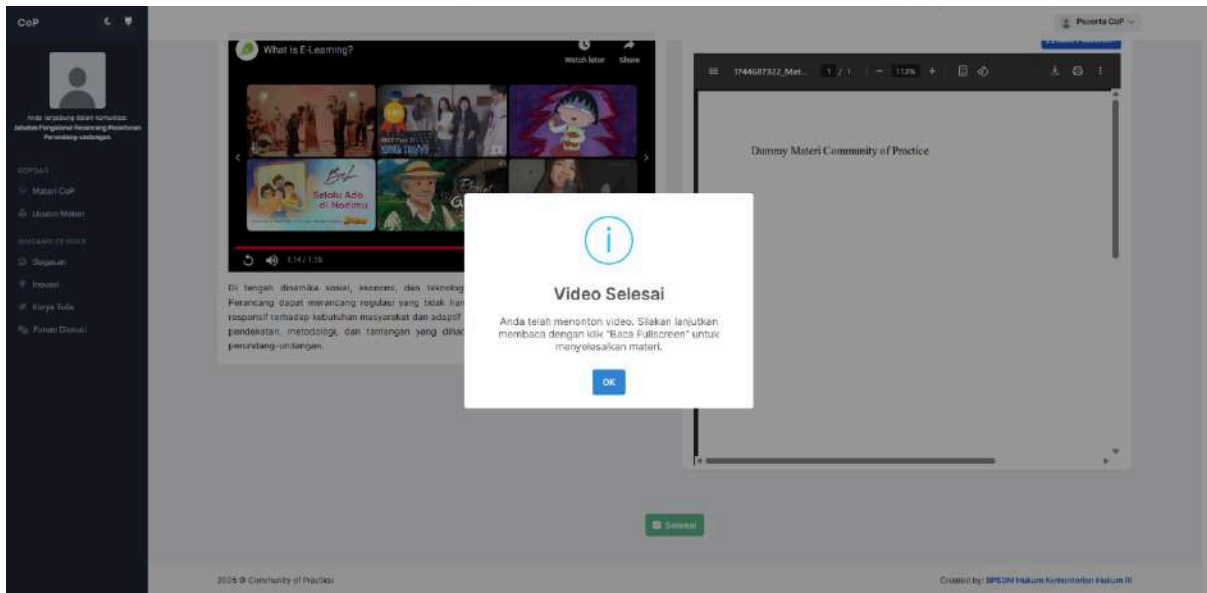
CoP

Peserta CoP

Anda tergabung dalam komunitas: Jabatan Fungsional Perancang Peraturan Perundang-undangan

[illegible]

Materi CoP

Ulasan Materi

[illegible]

Gagasan

Inovasi

Karya Tulis

Forum Diskusi

What is E-Learning?

Watch later

Share

Selalu Ada di Nodimu

1:14 / 1:16

Di tengah dinamika sosial, ekonomi, dan teknolog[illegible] Perancang dapat merancang regulasi yang tidak han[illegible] responsif terhadap kebutuhan masyarakat dan adaptif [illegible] pendekatan, metodologi, dan tantangan yang dihad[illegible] perundang-undangan.

1744687322_Mat... 1 / 1 | — 113% +

Dummy Materi Community of Practice

Video Selesai

Anda telah menonton video. Silakan lanjutkan membaca dengan klik "Baca Fullscreen" untuk menyelesaikan materi.

OK

Selesai

2025 © Community of Practice

Created by: BPSDM Hukum Kementerian Hukum RI